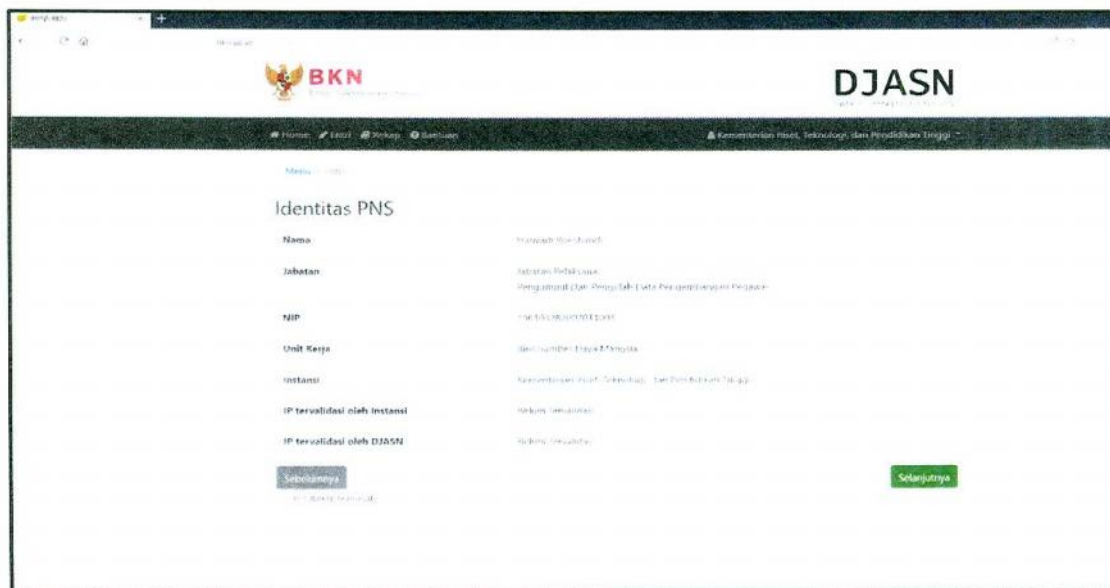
BKN

DJASN

Home Entri Rekap Bantuan

Kementerian Riset, Teknologi, dan Pendidikan Tinggi

Menu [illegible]

Identitas PNS

Nama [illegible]

Jabatan Jabatan Pelaksana
Pengadministrasi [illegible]

NIP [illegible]

Unit Kerja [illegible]

Instansi Kementerian Riset, Teknologi, dan Pendidikan Tinggi

IP tervalidasi oleh Instansi Belum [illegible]

IP tervalidasi oleh DJASN Belum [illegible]

Sebelumnya

Selanjutnya